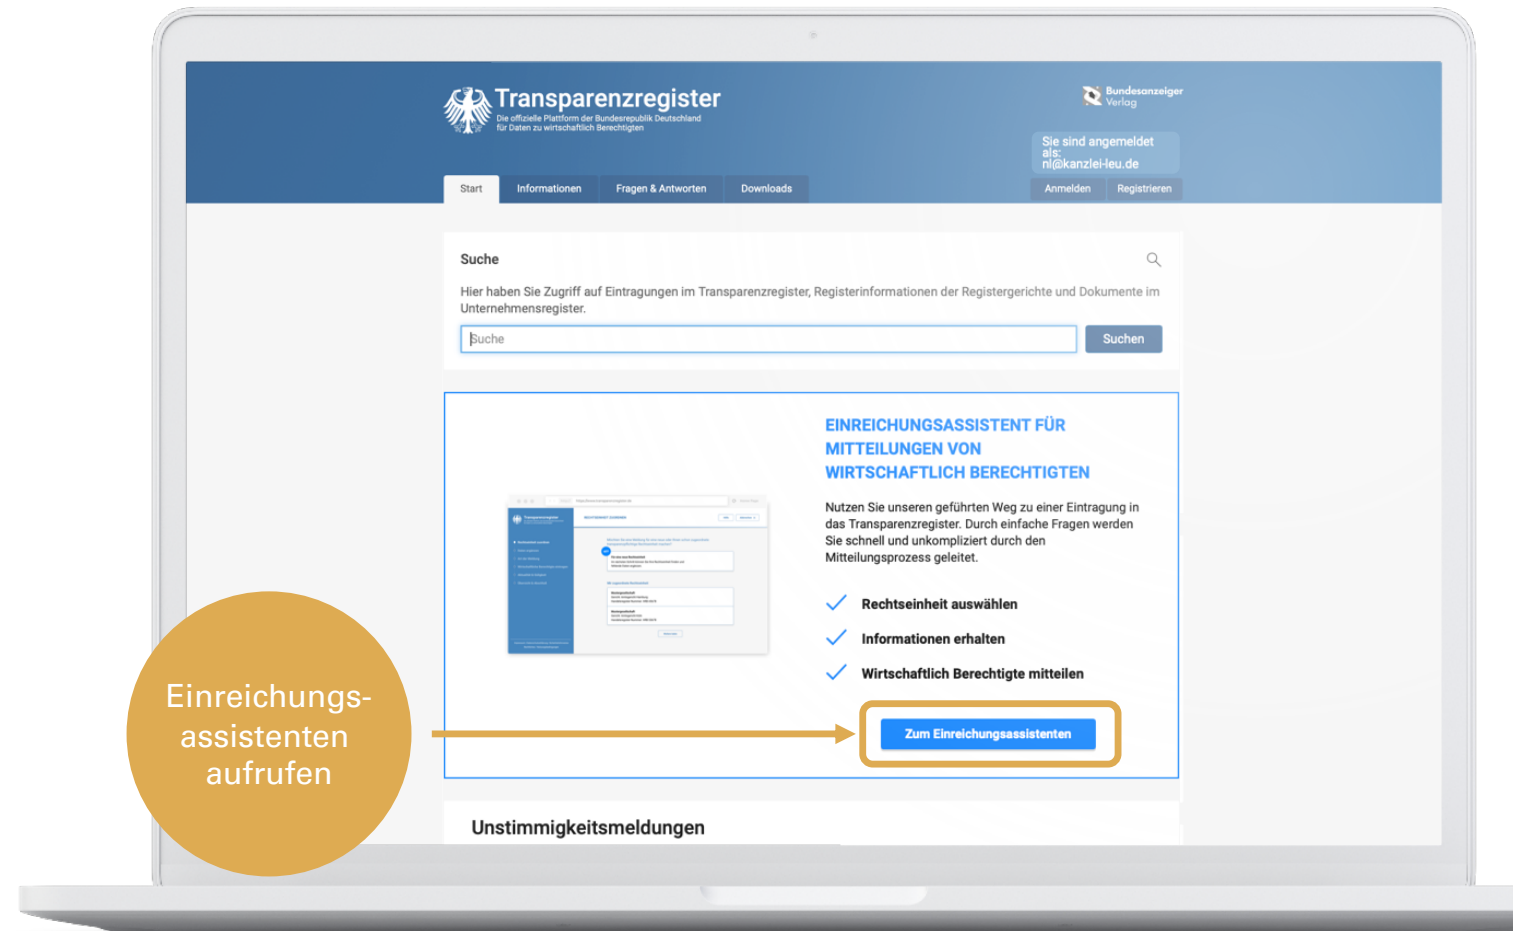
Transparenzregister
Die offizielle Plattform der Bundesrepublik Deutschland für Daten zu wirtschaftlich Berechtigten

Bundesanzeiger Verlag

Sie sind angemeldet als: nl@kanzlei-leu.de

Start | Informationen | Fragen & Antworten | Downloads

Anmelden | Registrieren

Suche

Hier haben Sie Zugriff auf Eintragungen im Transparenzregister, Registerinformationen der Registergerichte und Dokumente im Unternehmensregister.

Suche

Suchen

EINREICHUNGSASSISTENT FÜR MITTEILUNGEN VON WIRTSCHAFTLICH BERECHTIGTEN

Nutzen Sie unseren geführten Weg zu einer Eintragung in das Transparenzregister. Durch einfache Fragen werden Sie schnell und unkompliziert durch den Mitteilungsprozess geleitet.

Rechtseinheit auswählen

Informationen erhalten

Wirtschaftlich Berechtigte mitteilen

Zum Einreichungsassistenten

Einreichungsassistenten aufrufen

Unstimmigkeitsmeldungen